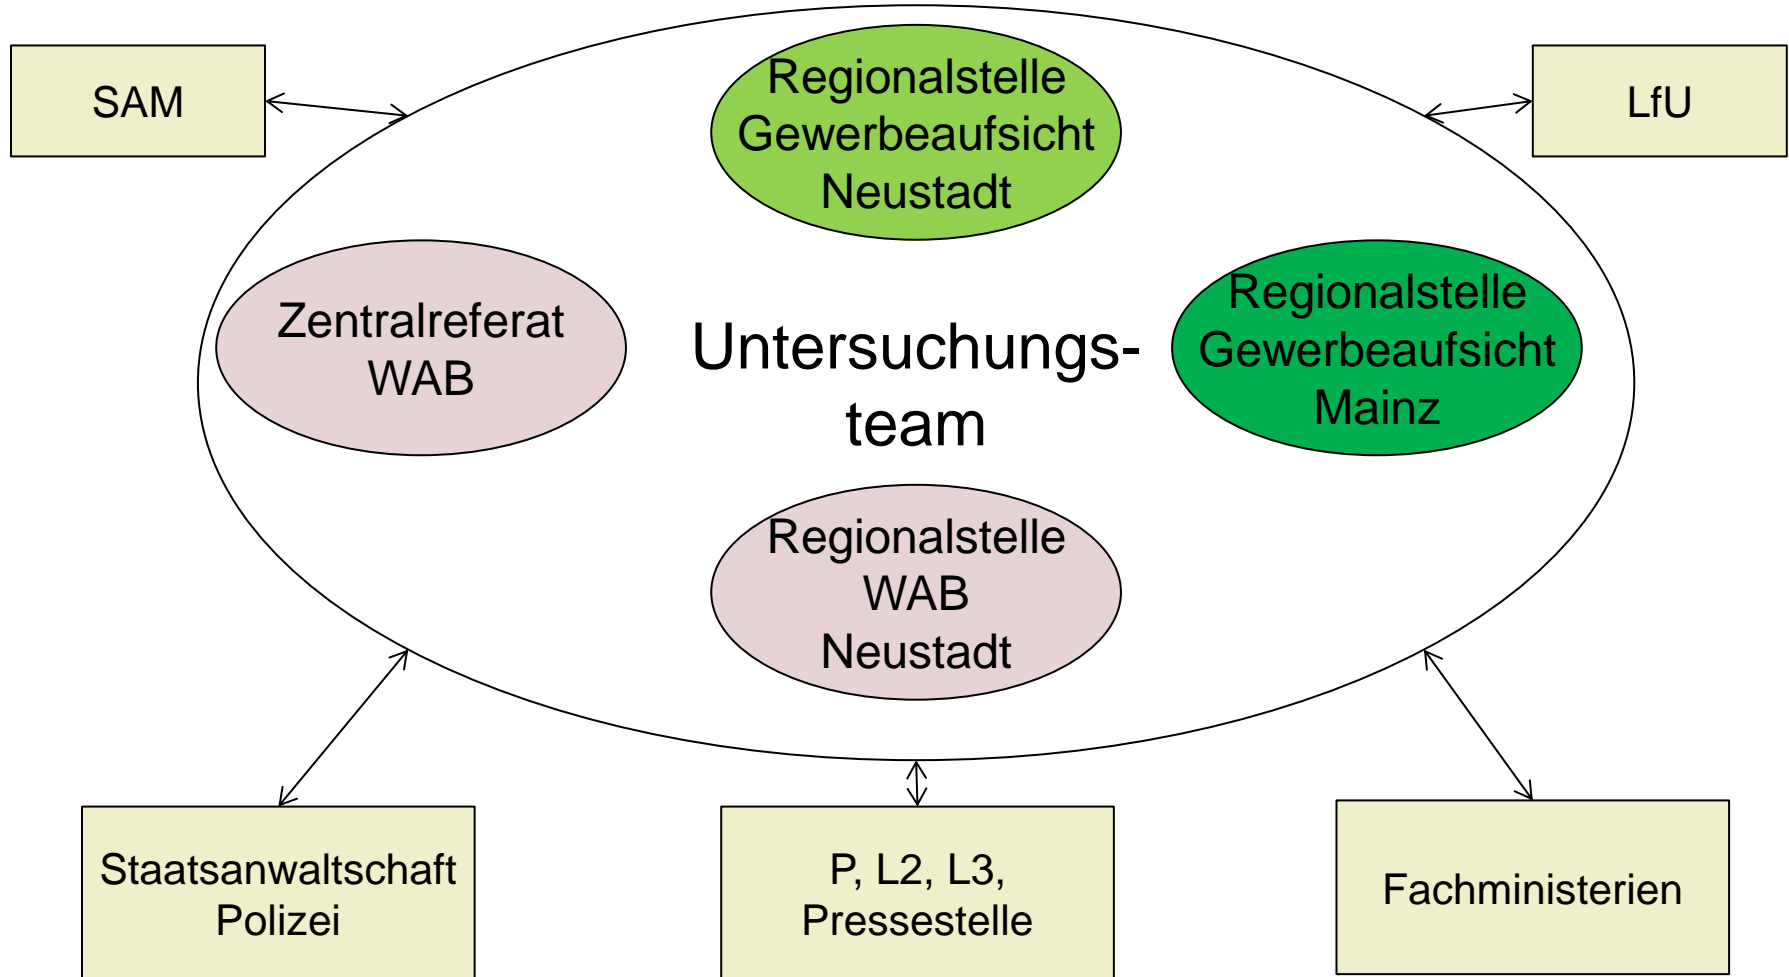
SAM

Regionalstelle Gewerbeaufsicht Neustadt

LfU

Zentralreferat WAB

Untersuchungsteam

Regionalstelle Gewerbeaufsicht Mainz

Regionalstelle WAB Neustadt

Staatsanwaltschaft Polizei

P, L2, L3, Pressestelle

Fachministerien